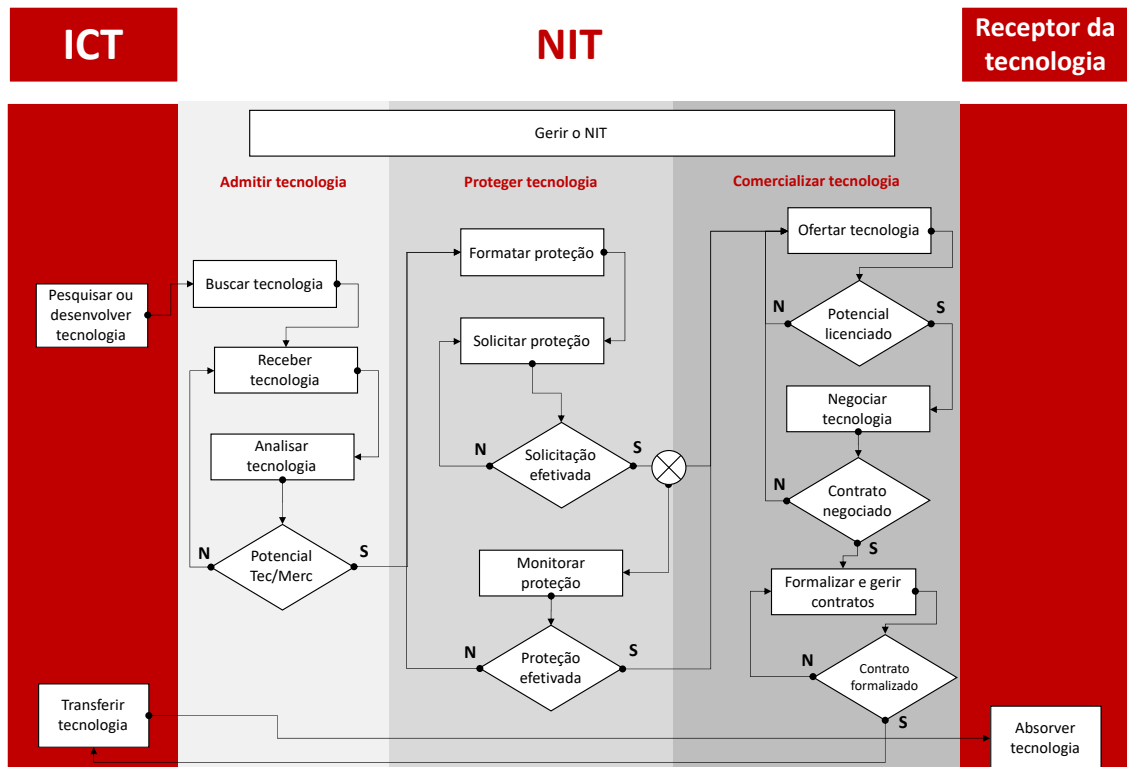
ICT

NIT

Receptor da tecnologia

Gerir o NIT

Admitir tecnologia

Proteger tecnologia

Comercializar tecnologia

Pesquisar ou desenvolver tecnologia

Buscar tecnologia

Receber tecnologia

Analisar tecnologia

N

Potencial Tec/Merc

S

Formatar proteção

Solicitar proteção

N

Solicitação efetivada

S

Monitorar proteção

N

Proteção efetivada

S

Ofertar tecnologia

N

Potencial licenciado

S

Negociar tecnologia

N

Contrato negociado

S

Formalizar e gerir contratos

N

Contrato formalizado

S

Transferir tecnologia

Absorver tecnologia